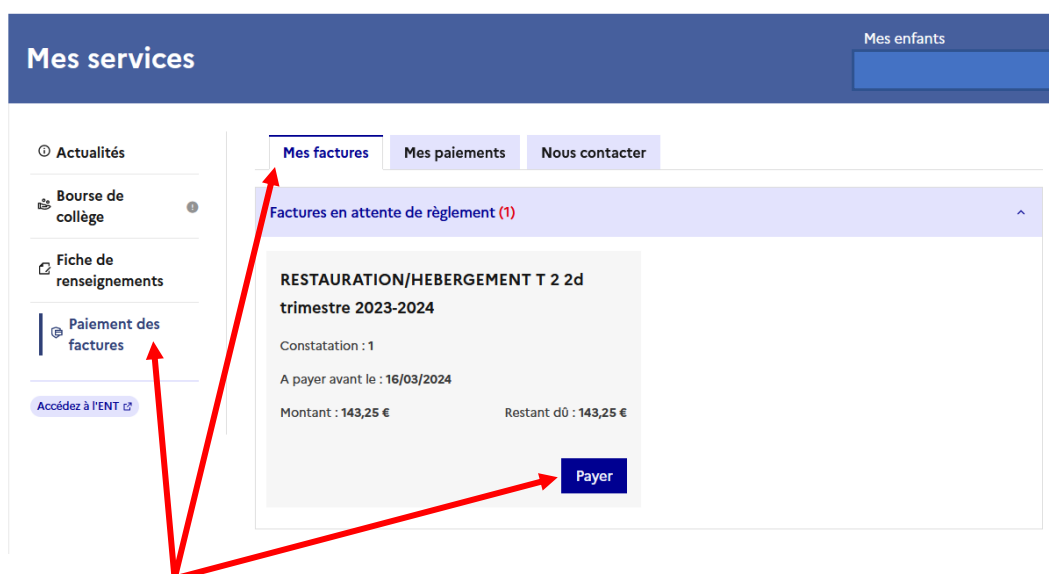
Mes services

Mes enfants

Actualités

Bourse de collège

Fiche de renseignements

Paiement des factures

Accédez à l'ENT

Mes factures

Mes paiements

Nous contacter

Factures en attente de règlement (1)

RESTAURATION/HEBERGEMENT T 2 2d trimestre 2023-2024

Constatation : 1

A payer avant le : 16/03/2024

Montant : 143,25 €

Restant dû : 143,25 €

Payer